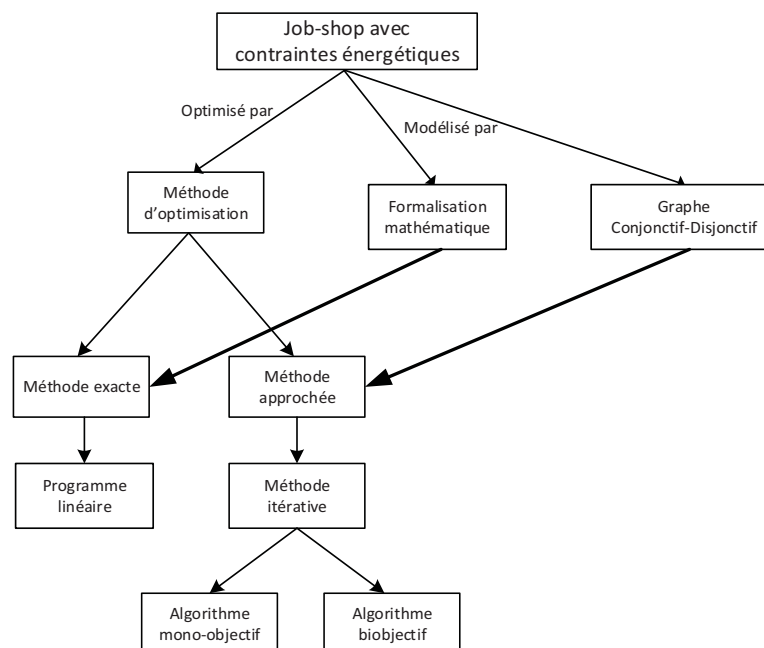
Job-shop avec contraintes énergétiques

Optimisé par

Modélisé par

Méthode d'optimisation

Formalisation mathématique

Graphe Conjonctif-Disjonctif

Méthode exacte

Méthode approchée

Programme linéaire

Méthode itérative

Algorithme mono-objectif

Algorithme biobjectif